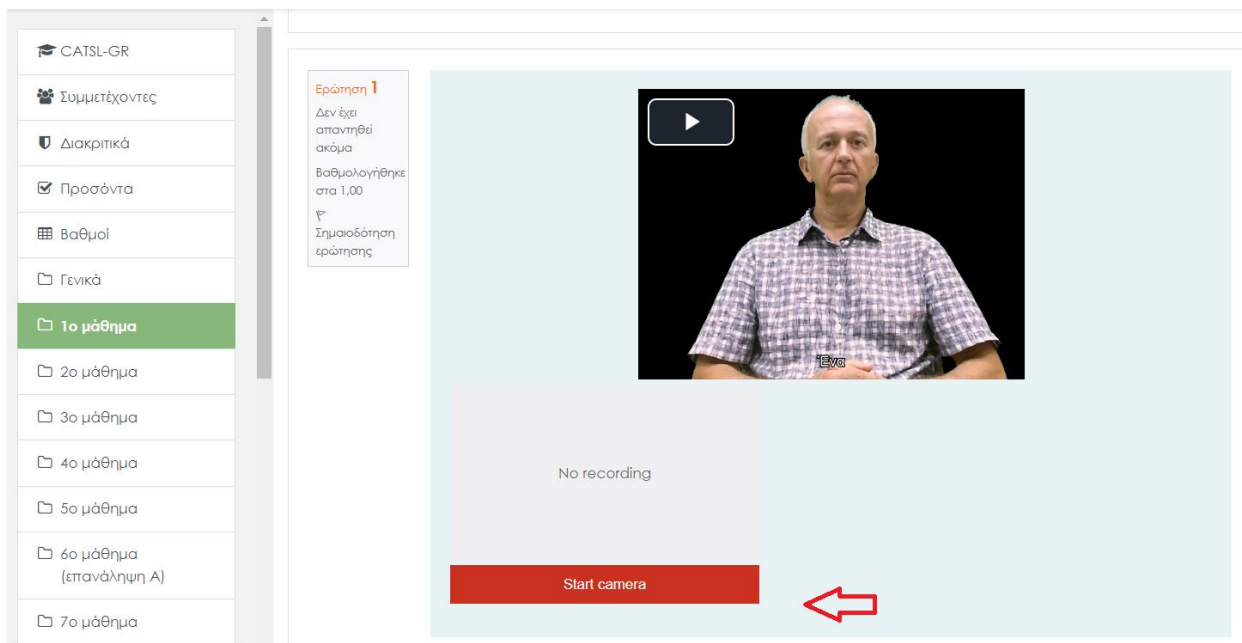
CATSL-GR

Συμμετέχοντες

Διακριτικά

Προσόντα

Βαθμοί

Γενικά

1ο μάθημα

2ο μάθημα

3ο μάθημα

4ο μάθημα

5ο μάθημα

6ο μάθημα (επανάληψη Α)

7ο μάθημα

Ερώτηση 1
Δεν έχει απαντηθεί ακόμα
Βαθμολογήθηκε στα 1,00
Σημαιοδότηση ερώτησης

Ένα

No recording

Start camera